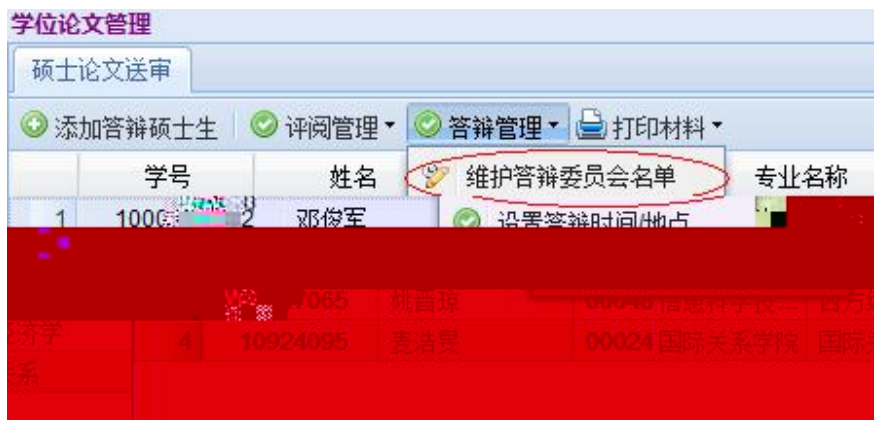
学位论文管理

硕士论文送审

添加答辩硕士生 | 评阅管理 ▾ | 答辩管理 ▾ | 打印材料 ▾

学号 | 姓名 | 维护答辩委员会名单 | 专业名称

1 | 1000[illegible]2 | 邓俊军 | 设置答辩时间地点

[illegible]7065 | 姚晋琼 | 00048 信息科学技... | 西方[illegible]

济学 | 4 | 10924095 | 麦浩昊 | 00024 国际关系学院 | 国际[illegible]

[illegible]系